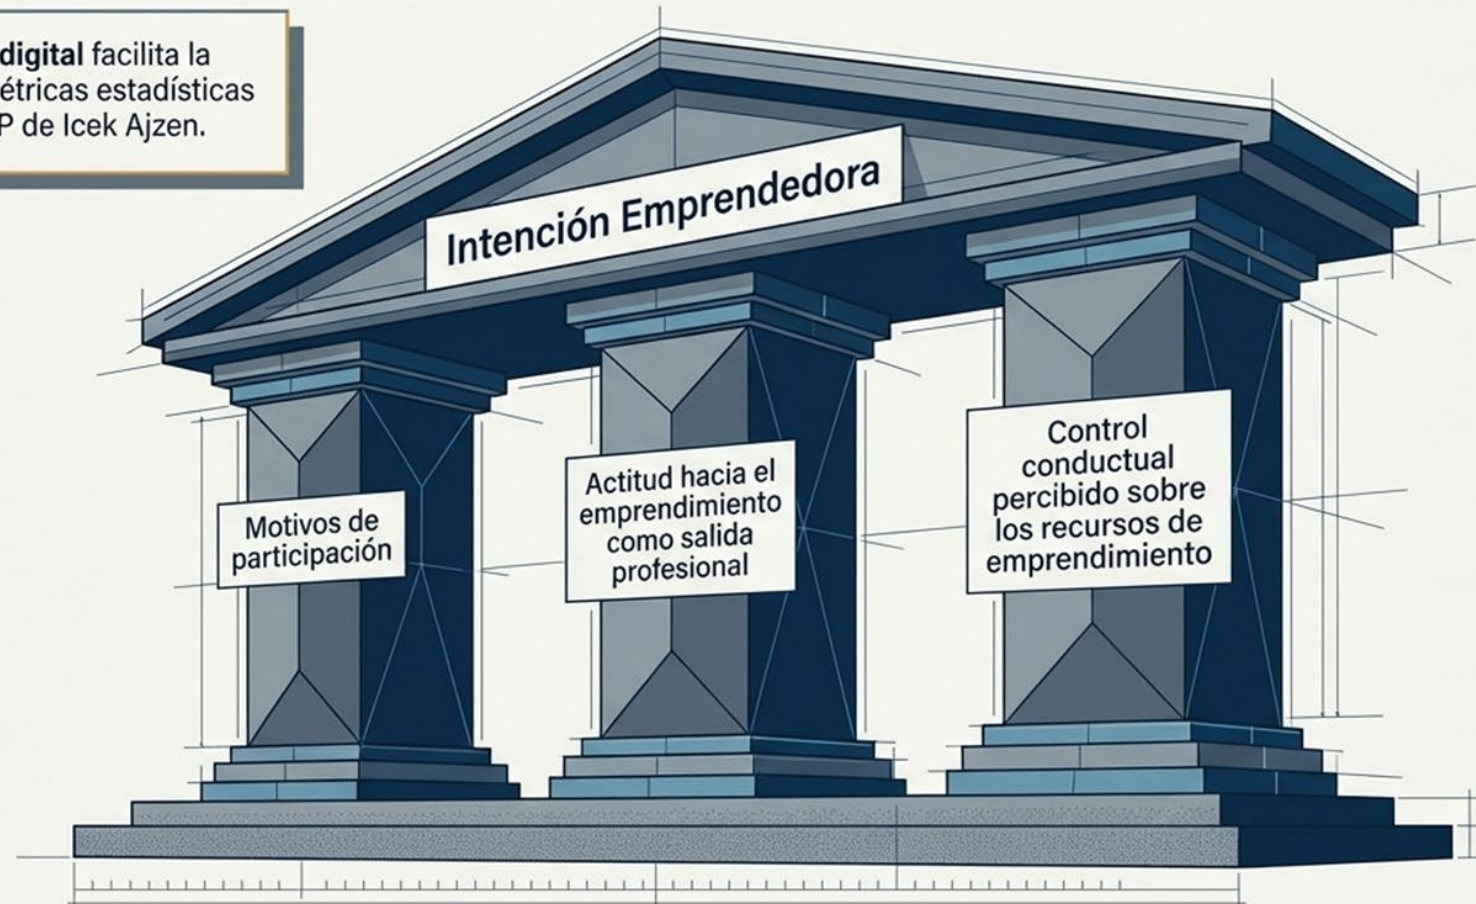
digital facilita la
étricas estadísticas
P de Icek Ajzen.

Intención Emprendedora

Motivos de participación

Actitud hacia el emprendimiento como salida profesional

Control conductual percibido sobre los recursos de emprendimiento